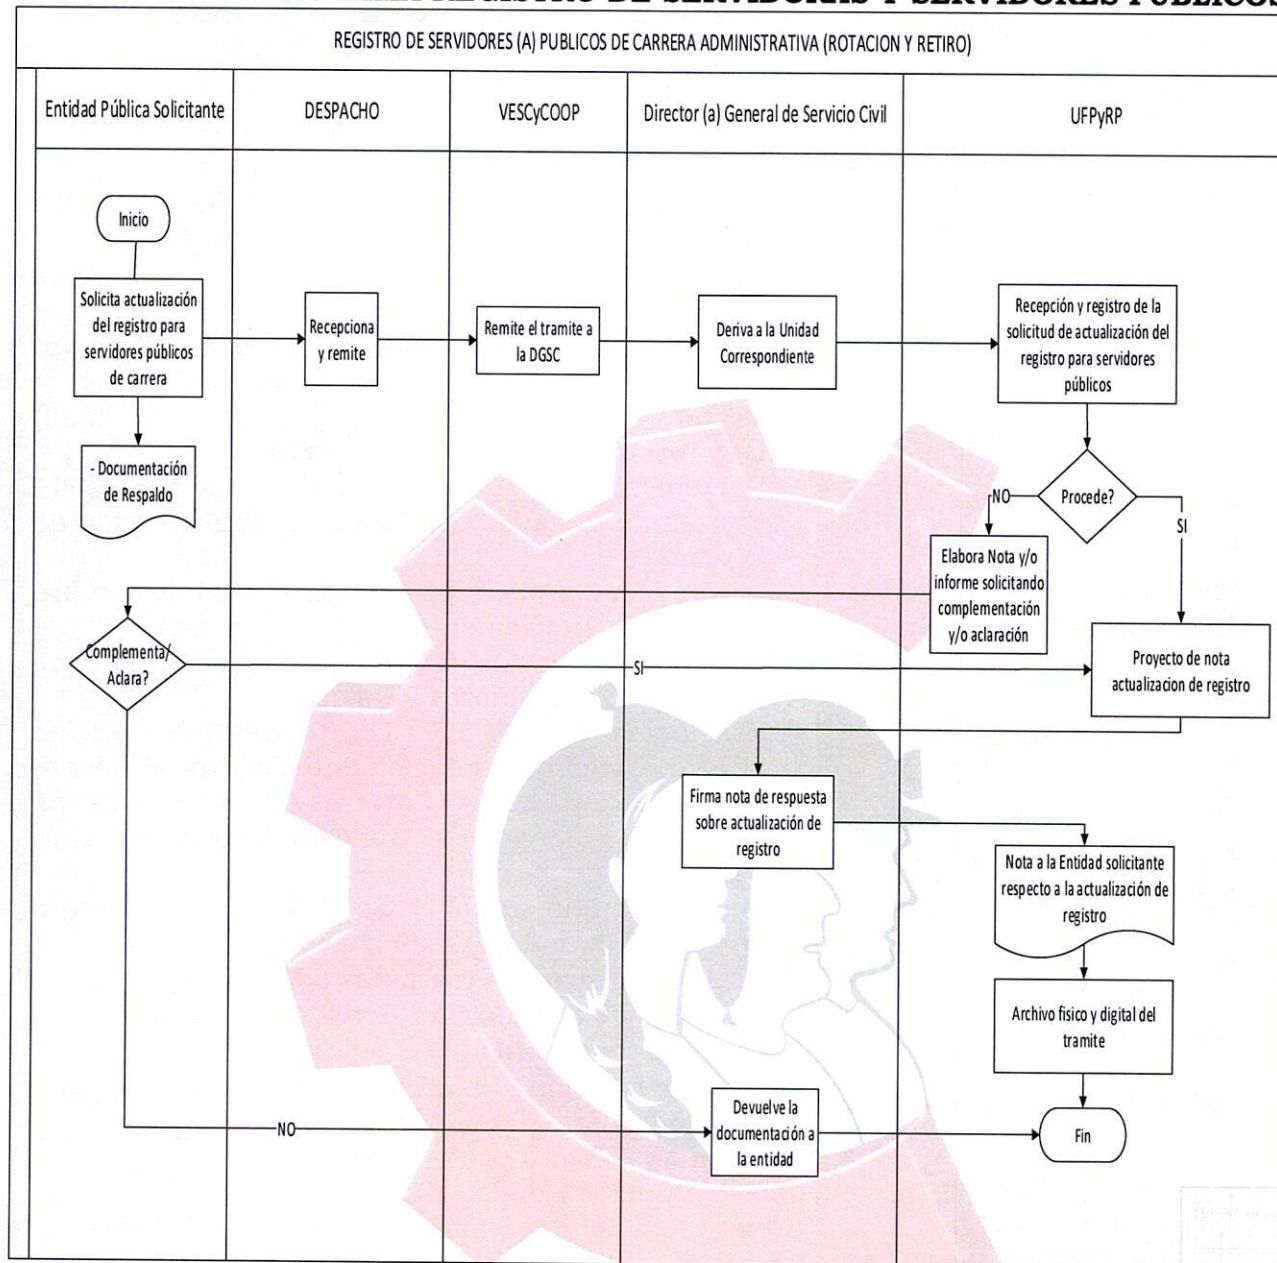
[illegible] REGISTRO DE SERVIDORAS Y SERVIDORES PUBLICOS

REGISTRO DE SERVIDORES (A) PUBLICOS DE CARRERA ADMINISTRATIVA (ROTACION Y RETIRO)

Entidad Pública Solicitante

DESPACHO

VESCyCOOP

Director (a) General de Servicio Civil

UFPyRP

Inicio

Solicita actualización del registro para servidores públicos de carrera

- Documentación de Respaldo

Recepciona y remite

Remite el tramite a la DGSC

Deriva a la Unidad Correspondiente

Recepción y registro de la solicitud de actualización del registro para servidores públicos

Procede?

NO

SI

Elabora Nota y/o informe solicitando complementación y/o aclaración

Complementa/ Aclara?

SI

Proyecto de nota actualizacion de registro

Firma nota de respuesta sobre actualización de registro

Nota a la Entidad solicitante respecto a la actualización de registro

Archivo fisico y digital del tramite

NO

Devuelve la documentación a la entidad

Fin